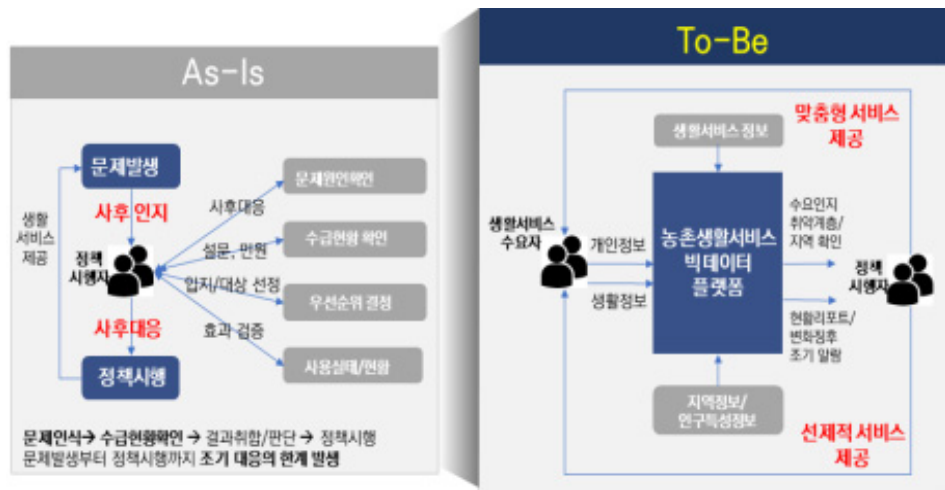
As-Is

생활 서비스 제공

문제발생

사후 인지

정책 시행자

사후대응

정책시행

사후대응

문제원인확인

설문, 면접

수급현황 확인

입지/대상 선정

우선순위 결정

효과 검증

사용실태/현황

문제인식→ 수급현황확인 → 결과취합/판단 → 정책시행
문제발생부터 정책시행까지 조기 대응의 한계 발생

To-Be

생활서비스 정보

맞춤형 서비스 제공

생활서비스 수요자

개인정보

생활정보

농촌생활서비스 빅데이터 플랫폼

수요인지 취약계층/ 지역 확인

정책 시행자

현황리포트/ 변화징후 조기 알림

지역정보/ 인구특성정보

선제적 서비스 제공